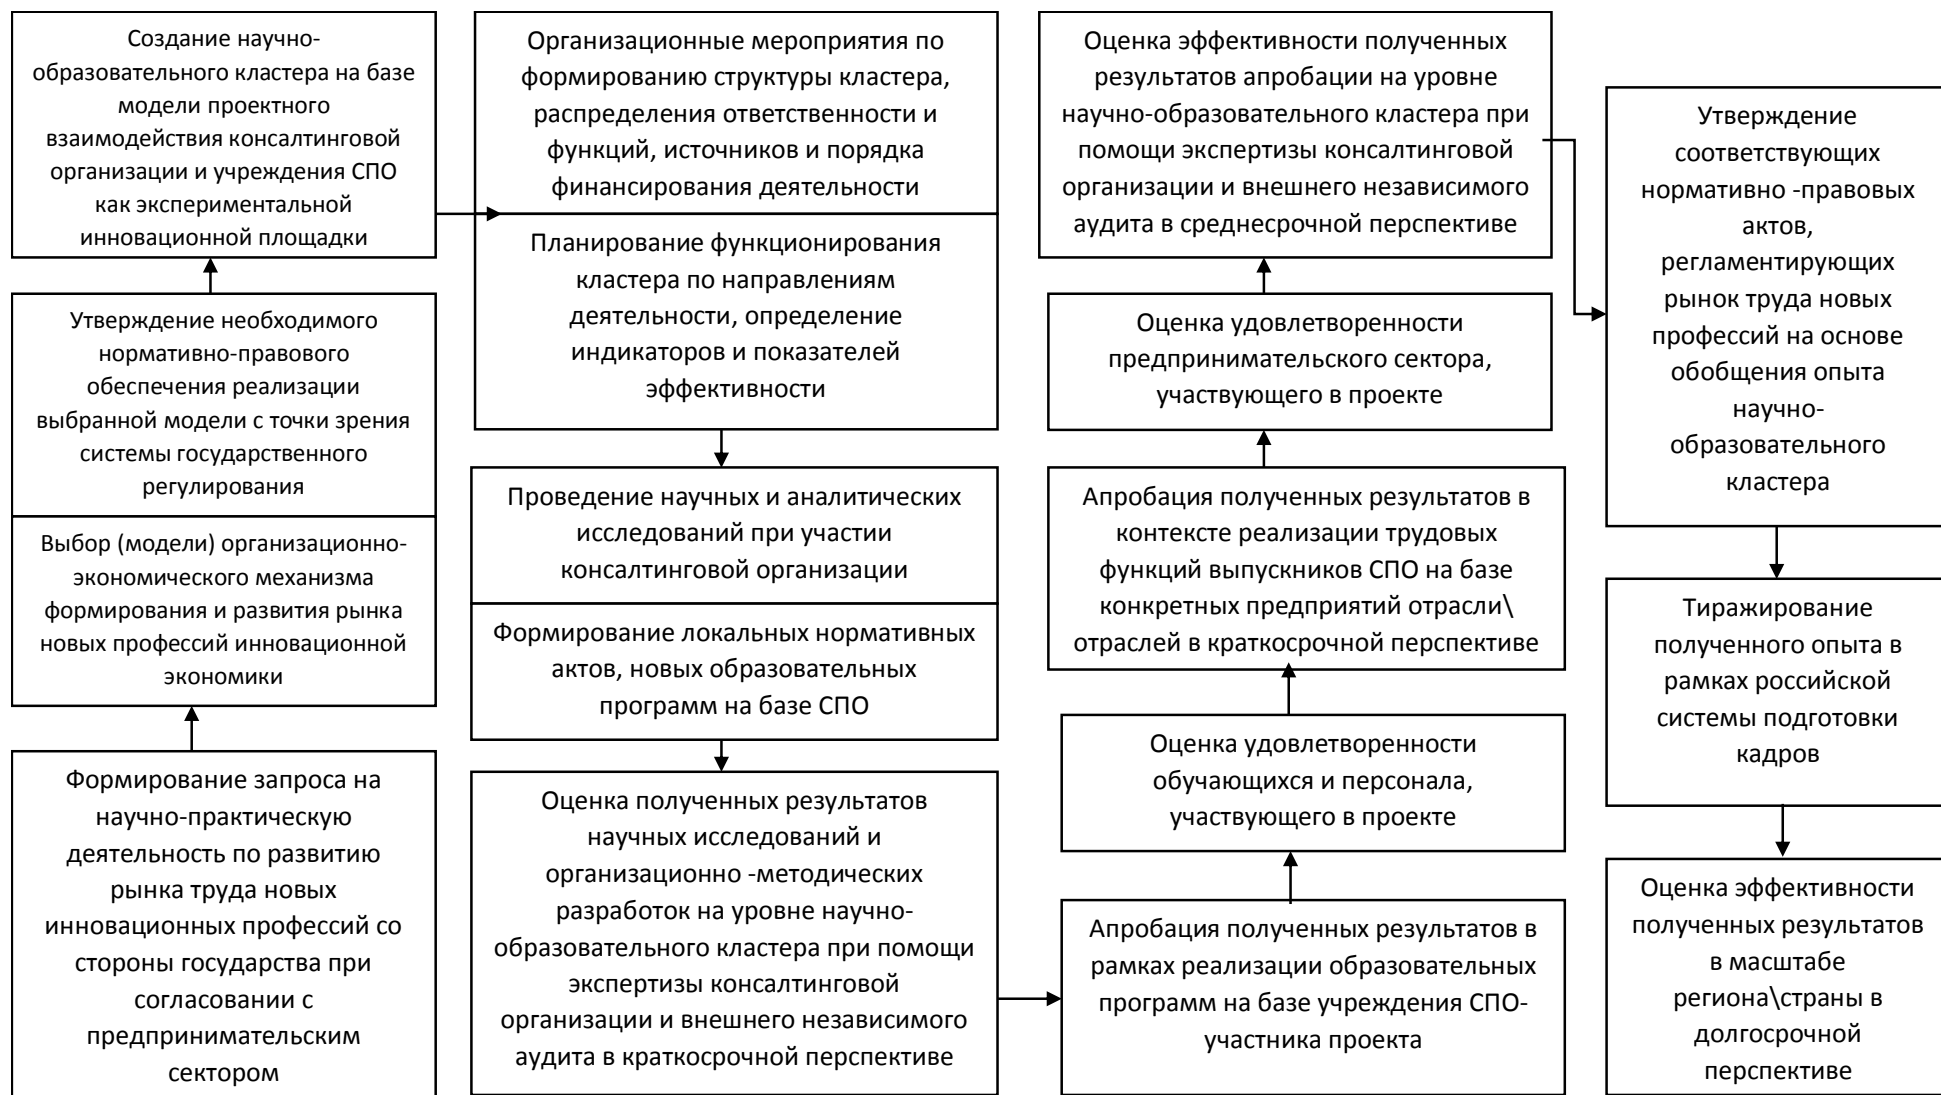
Формирование запроса на научно-практическую деятельность по развитию рынка труда новых инновационных профессий со стороны государства при согласовании с предпринимательским сектором

Выбор (модели) организационно-экономического механизма формирования и развития рынка новых профессий инновационной экономики

Утверждение необходимого нормативно-правового обеспечения реализации выбранной модели с точки зрения системы государственного регулирования

Создание научно-образовательного кластера на базе модели проектного взаимодействия консалтинговой организации и учреждения СПО как экспериментальной инновационной площадки

Организационные мероприятия по формированию структуры кластера, распределения ответственности и функций, источников и порядка финансирования деятельности

Планирование функционирования кластера по направлениям деятельности, определение индикаторов и показателей эффективности

Проведение научных и аналитических исследований при участии консалтинговой организации

Формирование локальных нормативных актов, новых образовательных программ на базе СПО

Оценка полученных результатов научных исследований и организационно -методических разработок на уровне научно-образовательного кластера при помощи экспертизы консалтинговой организации и внешнего независимого аудита в краткосрочной перспективе

Апробация полученных результатов в рамках реализации образовательных программ на базе учреждения СПО-участника проекта

Оценка удовлетворенности обучающихся и персонала, участвующего в проекте

Апробация полученных результатов в контексте реализации трудовых функций выпускников СПО на базе конкретных предприятий отрасли\ отраслей в краткосрочной перспективе

Оценка удовлетворенности предпринимательского сектора, участвующего в проекте

Оценка эффективности полученных результатов апробации на уровне научно-образовательного кластера при помощи экспертизы консалтинговой организации и внешнего независимого аудита в среднесрочной перспективе

Утверждение соответствующих нормативно -правовых актов, регламентирующих рынок труда новых профессий на основе обобщения опыта научно-образовательного кластера

Тиражирование полученного опыта в рамках российской системы подготовки кадров

Оценка эффективности полученных результатов в масштабе региона\страны в долгосрочной перспективе